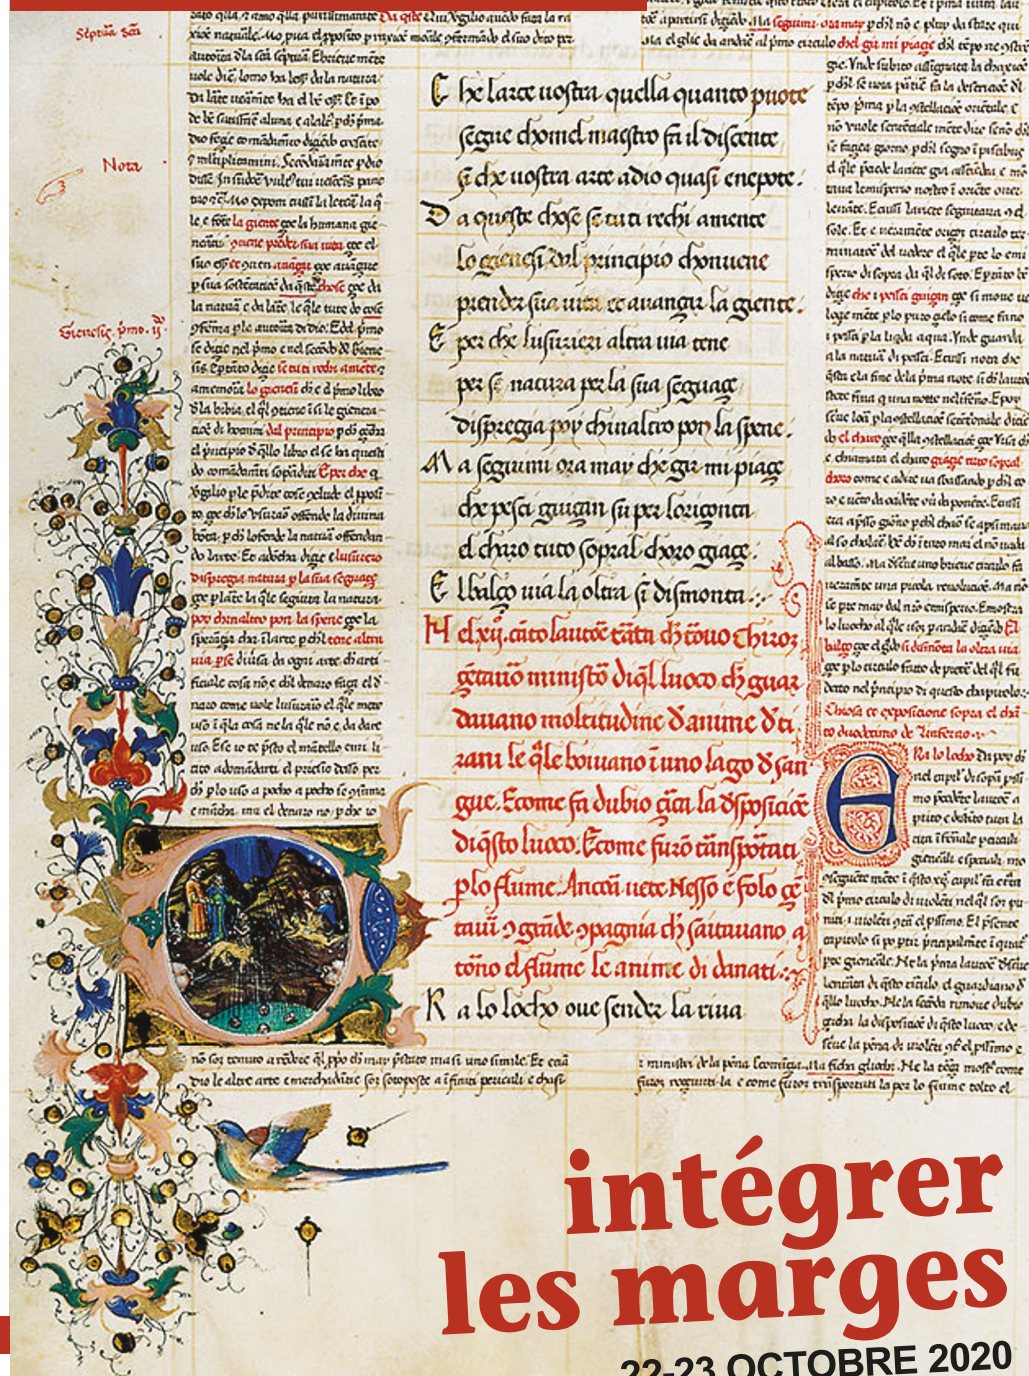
Septima son

Nota

Genesis pmo.

Che larte nostra quella quanto puote
segue chome'l maestro fa il discente
si che nostra arte adio quasi enepote.
Da queste chose se tu ti rechi amente
lo genesi dal principio chonuene
prendere sua uita et avanzar la gente.
E per che lusuriere altra uia tene
per se natura per la sua seguace
dispregia poy chinaltro pon la spene.
Ma seguimi ora may che gir mi piace
che pesci guizan su per lorizonta
el charro tutto sopral choro giace.
E l'balzo uia la oltra si dismonta.

Il c. xij. canto laucte tratta di tormenti chruciatiuo ministro di quel luoco chi guardauano moltitudine danime de dannati le quali bolliuano i uno lago di sangue. Echome fu dubio circa la disposicione di questo luoco. Echome furo transportati p lo fiume. Ancora uede Nesso e folo centauri e grande compagnia chi saettauano atorno el fiume le anime di danati.

Ra lo locho oue sende la riua

intégrer
les marges

22-23 OCTOBRE 2020